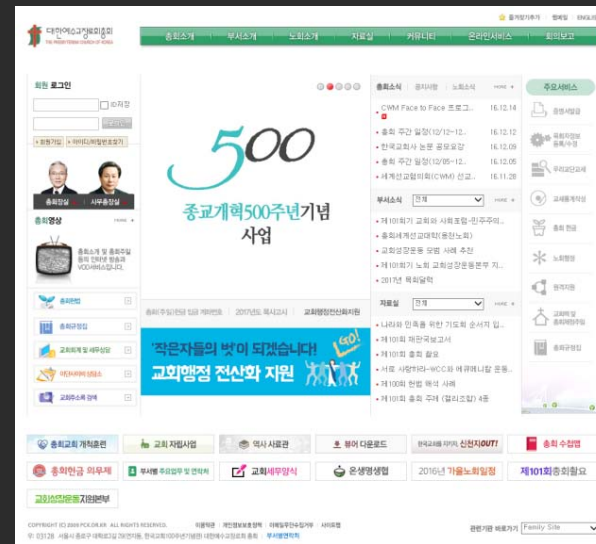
즐겨찾기추가 | 웹메일 | ENGLISH

대한예수교장로회총회
THE PRESBYTERIAN CHURCH OF KOREA

총회소개 | 부서소개 | 노회소개 | 자료실 | 커뮤니티 | 온라인서비스 | 회의보고

회원 로그인
ID저장
로그인
회원가입 | 아이디/비밀번호찾기

총회장님 | 사무총장님

총회영상 MORE +
총회소개 및 총회주요 동정 인터넷 방송과 VOD서비스합니다.

총회헌법
총회규칙집
교회개혁 및 세무상담
이단사이비 상담소
교회주소록 검색

500
종교개혁500주년기념 사업

총회(주일)헌금 1일 캠페인 | 2017년도 헤시고시 | 교회행정전산화지원

'작은자들의 벗이 되겠습니다'
교회행정 전산화 지원

총회소식 | 공지사항 | 노회소식 MORE +
CWM Face to Face 프로그... 16.12.14
총회 주간 일정(12/12~12... 16.12.12
한국교회사 논문 공모요강 16.12.09
총회 주간 일정(12/05~12... 16.12.05
세계선교협의회(CWM) 선교... 16.11.28

부서소식 전체
제101회기 교회와 사회포럼-민주주의...
총회세계선교대회(충현노회)
교회성장운동 모범 사례 추천
제101회기 노회 교회성장운동본부 지...
2017년 목회달력

자료실 전체
나라와 민족을 위한 기도회 순서지 입...
제101회 채권국보고서
제101회 총회 촬요
서로 사랑하라-WCC와 에큐메니컬 운동...
제100회 헌법 해석 사례
제101회기 총회 주제 (말씀ㅈ일) 4종

주요서비스
증명서발급
목회자정보 등록/수정
우리교단교세
교세통계작성
총회 헌금
노회행정
원격지원
교회와 삶 총회재판국
총회규칙집

총회교회 개척훈련 | 교회 자립사업 | 역사 사료관 | 봉어 다운로드 | 한국교회와 지키자 신천지OUT! | 총회 수첩앱
총회헌금 의무제 | 부서별 주요업무 및 연락처 | 교회세무양식 | 온생명생협 | 2016년 가을노회일정 | 제101회총회촬요
교회성장운동지원본부

COPYRIGHT (C) 2008 PCK.OR.KR ALL RIGHTS RESERVED. 이용약관 | 개인정보보호정책 | 이메일무단수집거부 | 사이트맵
우) 03128 서울시 종로구 대학로3길 29(연지동, 한국교회100주년기념관) 대한예수교장로회 총회 | 부서별연락처

관련기관 바로가기 Family Site